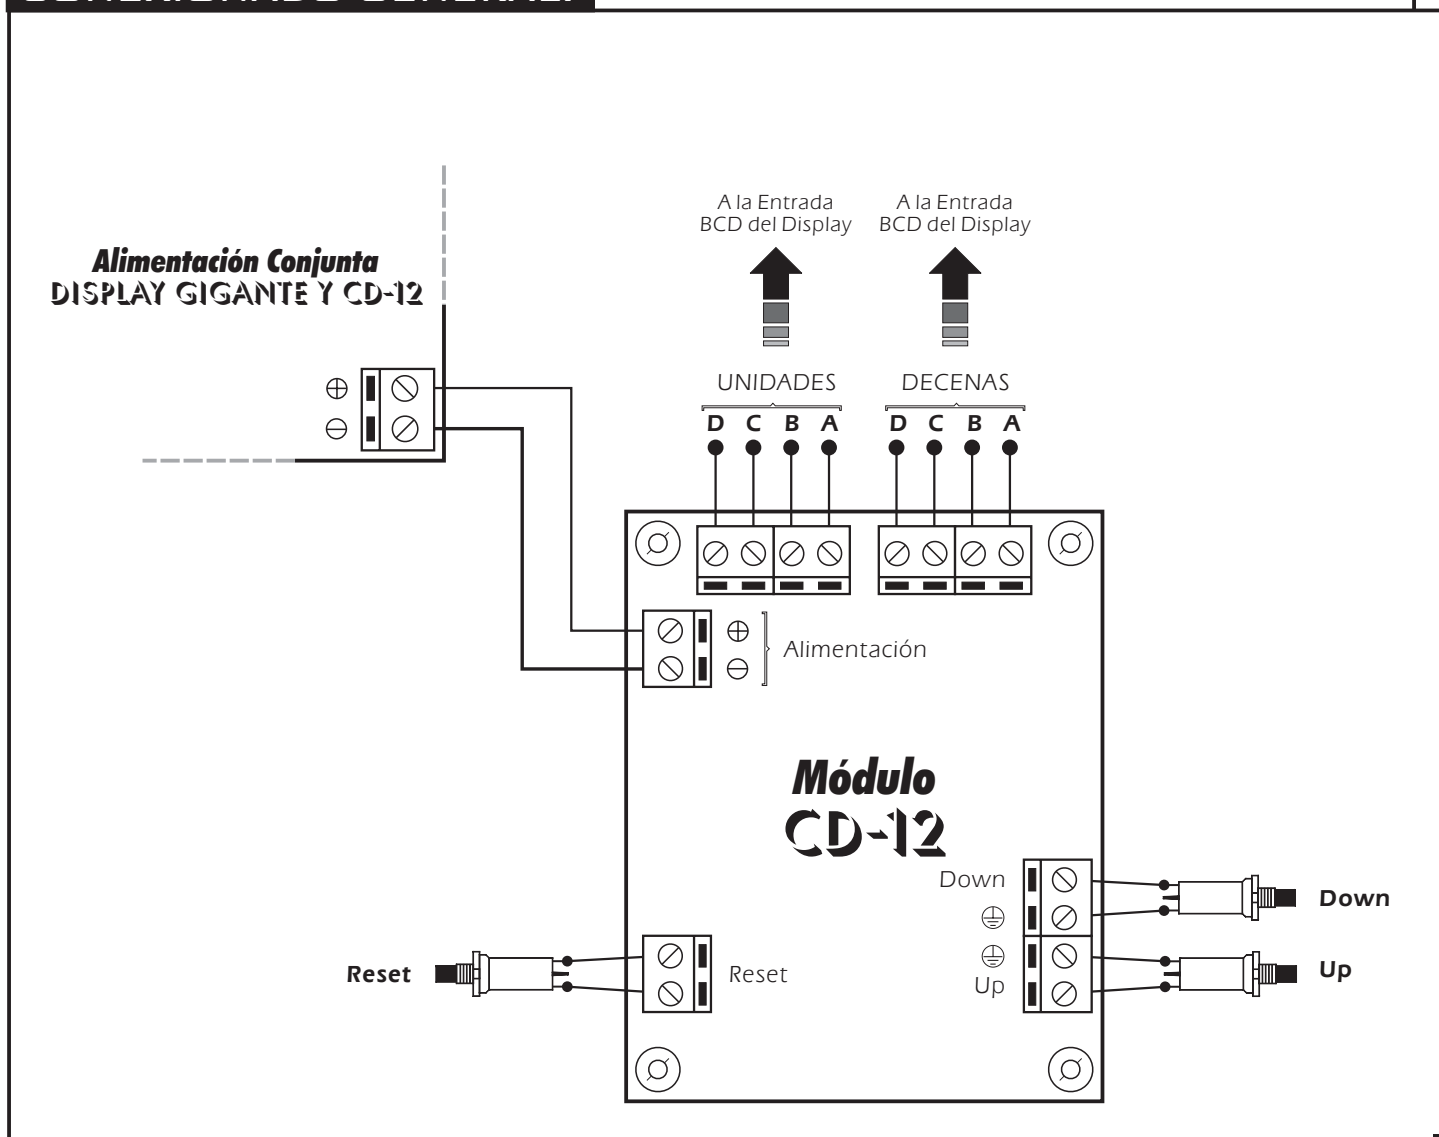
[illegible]

A la Entrada BCD del Display

A la Entrada BCD del Display

Alimentación Conjunta
DISPLAY GIGANTE Y CD-12

$\oplus$
$\ominus$

UNIDADES

DECENAS

D C B A

D C B A

$\oplus$
$\ominus$
Alimentación

Módulo
CD-12

Down
$\oplus$
$\oplus$
Up

Down

Up

Reset

Reset